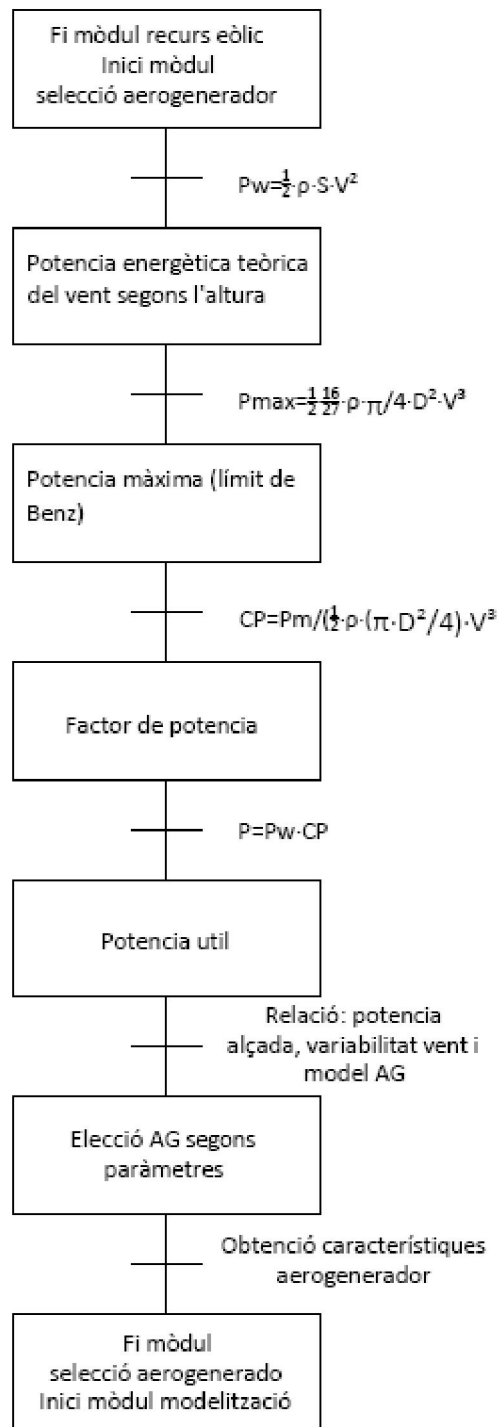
Fi mòdul recurs eòlic
Inici mòdul
selecció aerogenerador

$Pw=\frac{1}{2}\cdot\rho\cdot S\cdot V^2$

Potencia energètica teòrica del vent segons l'altura

$Pmax=\frac{1}{2}\frac{16}{27}\cdot\rho\cdot\pi/4\cdot D^2\cdot V^3$

Potencia màxima (límit de Benz)

$CP=Pm/(\frac{1}{2}\cdot\rho\cdot(\pi\cdot D^2/4)\cdot V^3$

Factor de potencia

$P=Pw\cdot CP$

Potencia util

Relació: potencia alçada, variabilitat vent i model AG

Elecció AG segons paràmetres

Obtenció característiques aerogenerador

Fi mòdul
selecció aerogenerado
Inici mòdul modelització